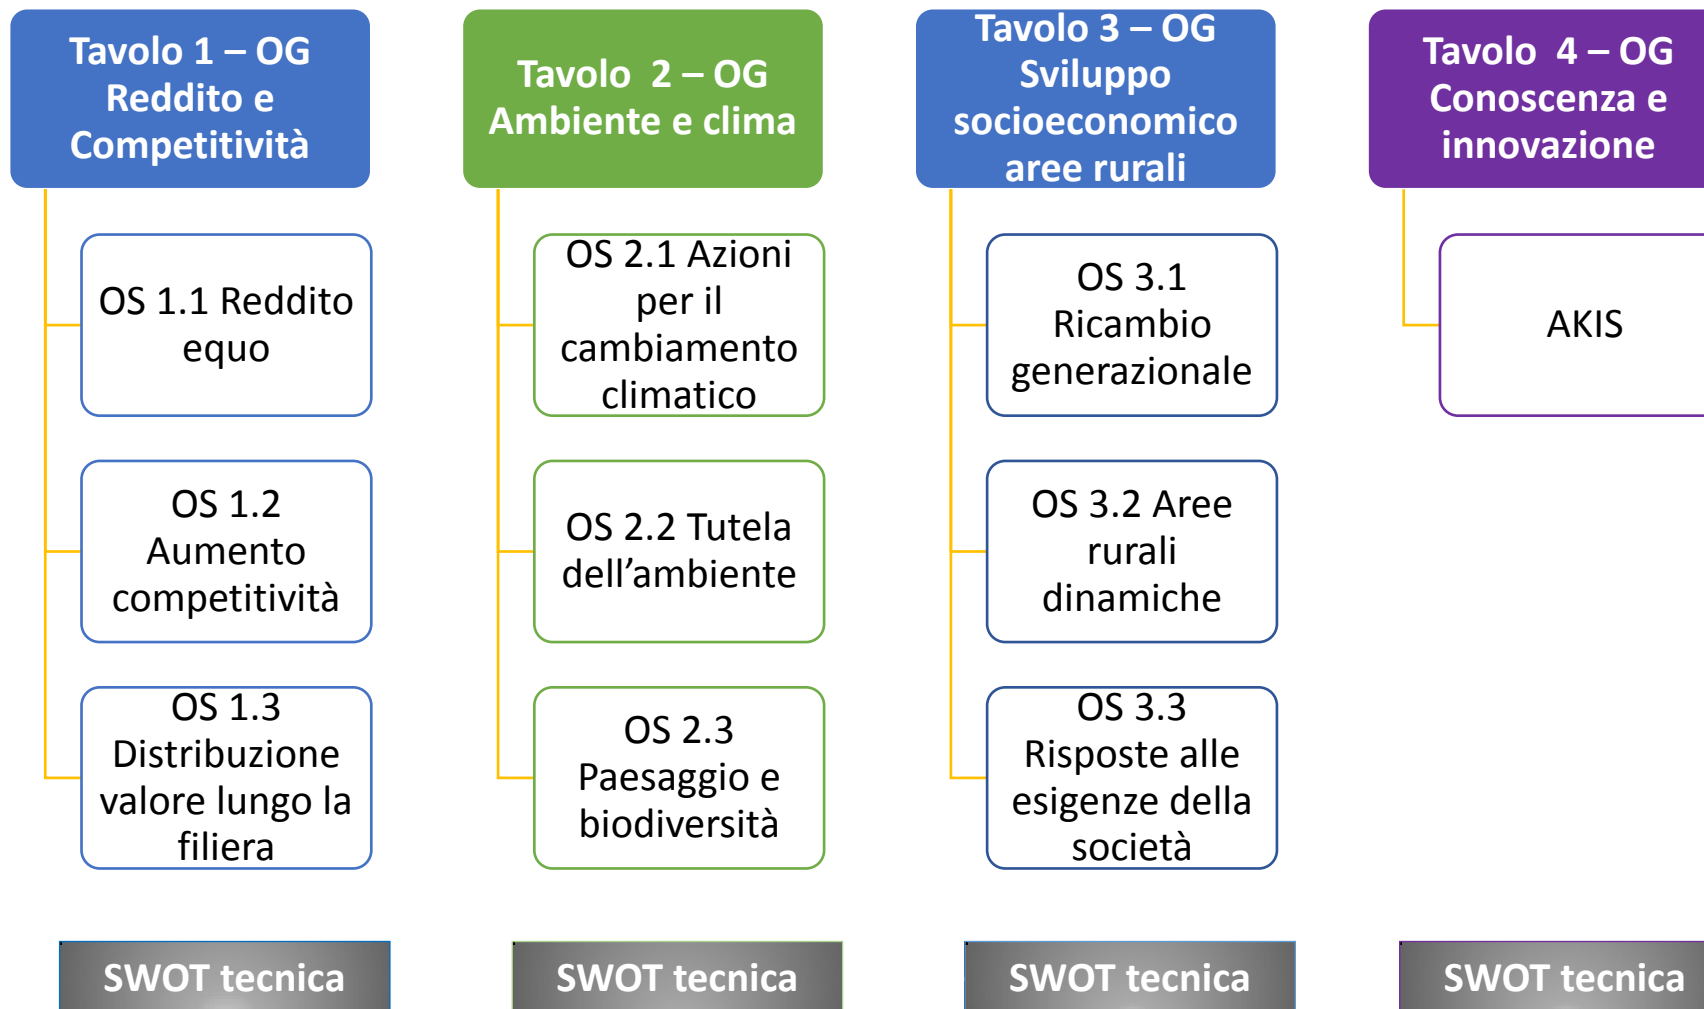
Tavolo 1 – OG Reddito e Competitività

OS 1.1 Reddito equo

OS 1.2 Aumento competitività

OS 1.3 Distribuzione valore lungo la filiera

SWOT tecnica

Tavolo 2 – OG Ambiente e clima

OS 2.1 Azioni per il cambiamento climatico

OS 2.2 Tutela dell’ambiente

OS 2.3 Paesaggio e biodiversità

SWOT tecnica

Tavolo 3 – OG Sviluppo socioeconomico aree rurali

OS 3.1 Ricambio generazionale

OS 3.2 Aree rurali dinamiche

OS 3.3 Risposte alle esigenze della società

SWOT tecnica

Tavolo 4 – OG Conoscenza e innovazione

AKIS

SWOT tecnica